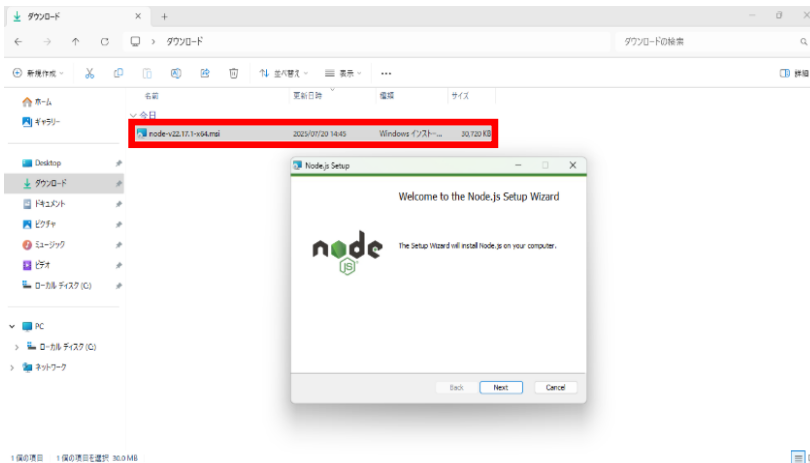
ダウンロード × +

← → ↑ C □ > ダウンロード

ダウンロードの検索

新規作成 並べ替え 表示 ··· 詳細

ホーム
ギャラリー

名前 更新日時 種類 サイズ

∨ 今日

node-v22.17.1-x64.msi 2025/07/20 14:45 Windows インストー... 30,720 KB

Desktop
ダウンロード
ドキュメント
ピクチャ
ミュージック
ビデオ
ローカル ディスク (C:)

PC
ローカル ディスク (C:)
ネットワーク

Node.js Setup

Welcome to the Node.js Setup Wizard

node js

The Setup Wizard will install Node.js on your computer.

Back Next Cancel

1 個の項目 1 個の項目を選択 30.0 MB